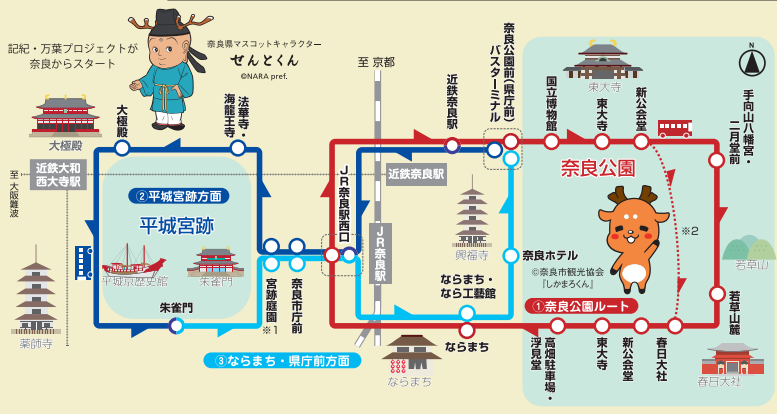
記紀・万葉プロジェクトが奈良からスタート

奈良県マスコットキャラクター
せんとくん
©NARA pref.

大極殿
法華寺・海龍王寺
至 京都
近鉄奈良駅
奈良公園前(県庁前)バスターミナル
国立博物館
東大寺
新公会堂
手向山八幡宮・二月堂前
N
東大寺

至大阪難波
近鉄大和西大寺駅
大極殿
②平城宮跡方面
平城宮跡
JR奈良駅西口
近鉄奈良駅
JR奈良駅
奈良公園
※2
若草山
興福寺
平城京歴史館
朱雀門
奈良ホテル
©奈良市観光協会『しかまろくん』
朱雀門
宮跡庭園
※1
奈良市庁前
ならまち・奈良工藝館
①奈良公園ルート
若草山麓
薬師寺
③ならまち・県庁前方面
ならまち
浮見堂
高畑駐車場・
東大寺
新公会堂
春日大社
ならまち
春日大社